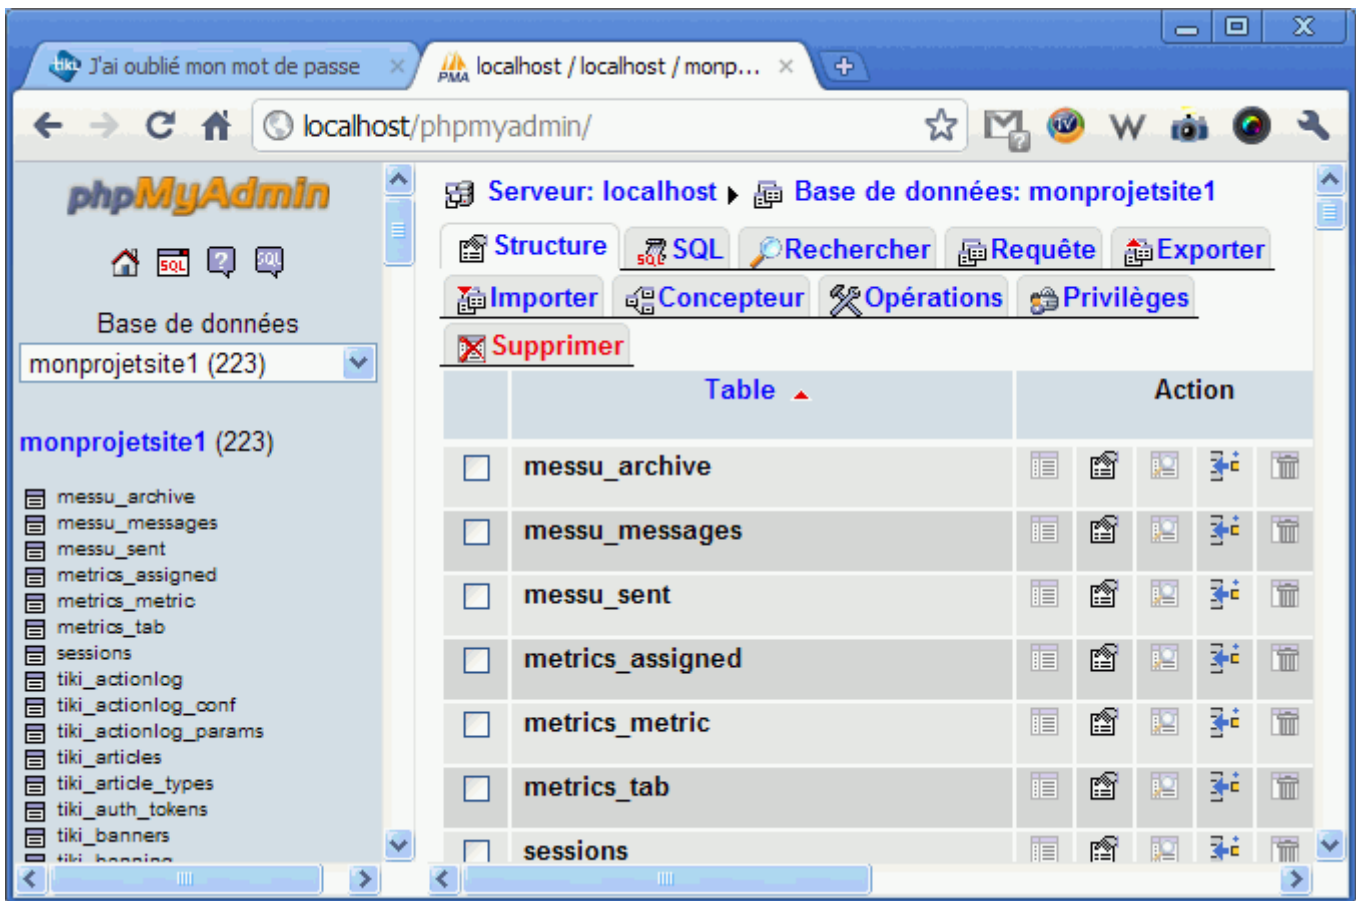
J'ai oublié mon mot de passe

localhost / localhost / monp...

localhost/phpmyadmin/

phpMyAdmin

Base de données

monprojetsite1 (223)

monprojetsite1 (223)

messu_archive
messu_messages
messu_sent
metrics_assigned
metrics_metric
metrics_tab
sessions
tiki_actionlog
tiki_actionlog_conf
tiki_actionlog_params
tiki_articles
tiki_article_types
tiki_auth_tokens
tiki_banners
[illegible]

Serveur: localhost ▸ Base de données: monprojetsite1

Structure | SQL | Rechercher | Requête | Exporter | Importer | Concepteur | Opérations | Privilèges | Supprimer

| | Table ▲ | Action |
|---|---|---|
| ☐ | messu_archive | |
| ☐ | messu_messages | |
| ☐ | messu_sent | |
| ☐ | metrics_assigned | |
| ☐ | metrics_metric | |
| ☐ | metrics_tab | |
| ☐ | sessions | |